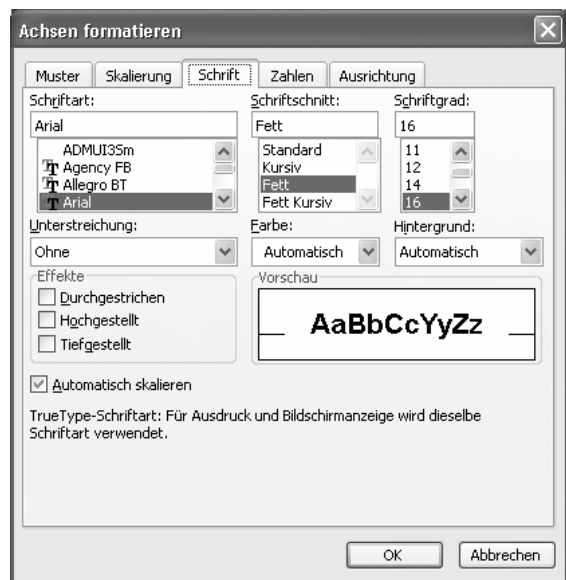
Achsen formatieren

Muster | Skalierung | Schrift | Zahlen | Ausrichtung

Schriftart:
Arial
ADMUI3Sm
Agency FB
Allegro BT
Arial

Schriftschnitt:
Fett
Standard
Kursiv
Fett
Fett Kursiv

Schriftgrad:
16
11
12
14
16

Unterstreichung:
Ohne

Farbe:
Automatisch

Hintergrund:
Automatisch

Effekte
Durchgestrichen
Hochgestellt
Tiefgestellt

Vorschau
AaBbCcYyZz

Automatisch skalieren

TrueType-Schriftart: Für Ausdruck und Bildschirmanzeige wird dieselbe Schriftart verwendet.

OK
Abbrechen